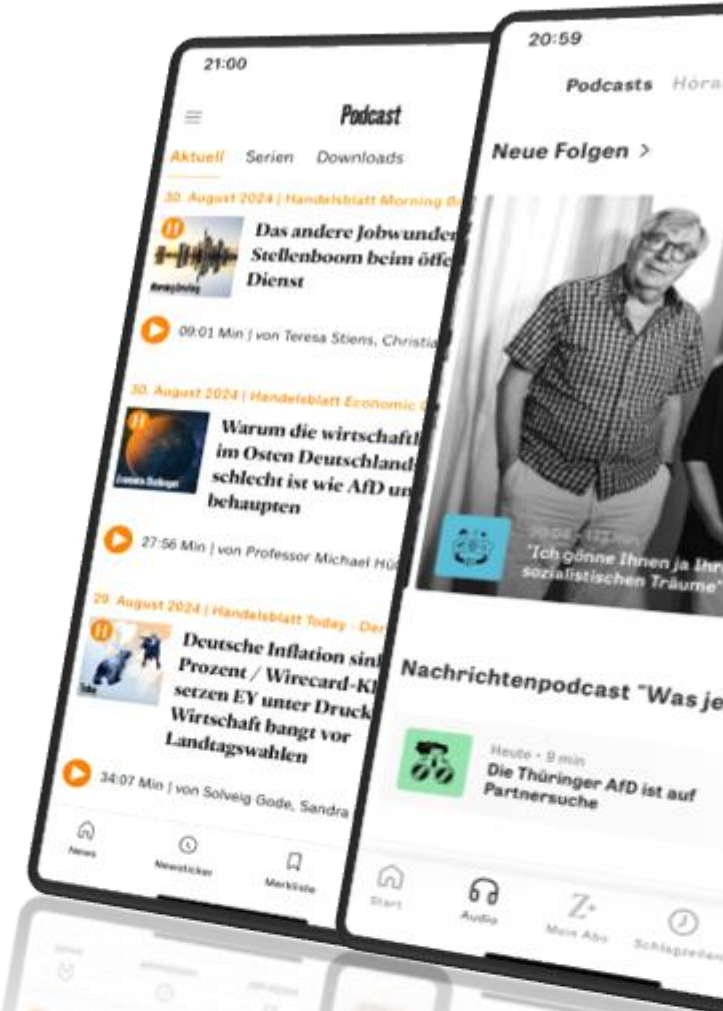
21:00

Podcast

Aktuell Serien Downloads

30. August 2024 | Handelsblatt Morning B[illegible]

Das andere Jobwunder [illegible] Stellenboom beim öffe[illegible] Dienst

09:01 Min | von Teresa Stiens, Christia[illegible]

30. August 2024 | Handelsblatt Economic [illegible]

Warum die wirtschaftl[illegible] im Osten Deutschland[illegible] schlecht ist wie AfD un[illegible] behaupten

27:56 Min | von Professor Michael Hü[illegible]

29. August 2024 | Handelsblatt Today - Der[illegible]

Deutsche Inflation sin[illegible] Prozent / Wirecard-Kl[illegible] setzen EY unter Druck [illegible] Wirtschaft bangt vor Landtagswahlen

34:07 Min | von Solveig Gode, Sandra

News Newsticker Merkliste

20:59

Podcasts Hör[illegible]

Neue Folgen >

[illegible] · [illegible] Min

"Ich gönne Ihnen ja Ihr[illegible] sozialistischen Träume"

Nachrichtenpodcast "Was je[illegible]

Heute · 9 min

Die Thüringer AfD ist auf Partnersuche

Start Audio Mein Abo Schlagzeilen